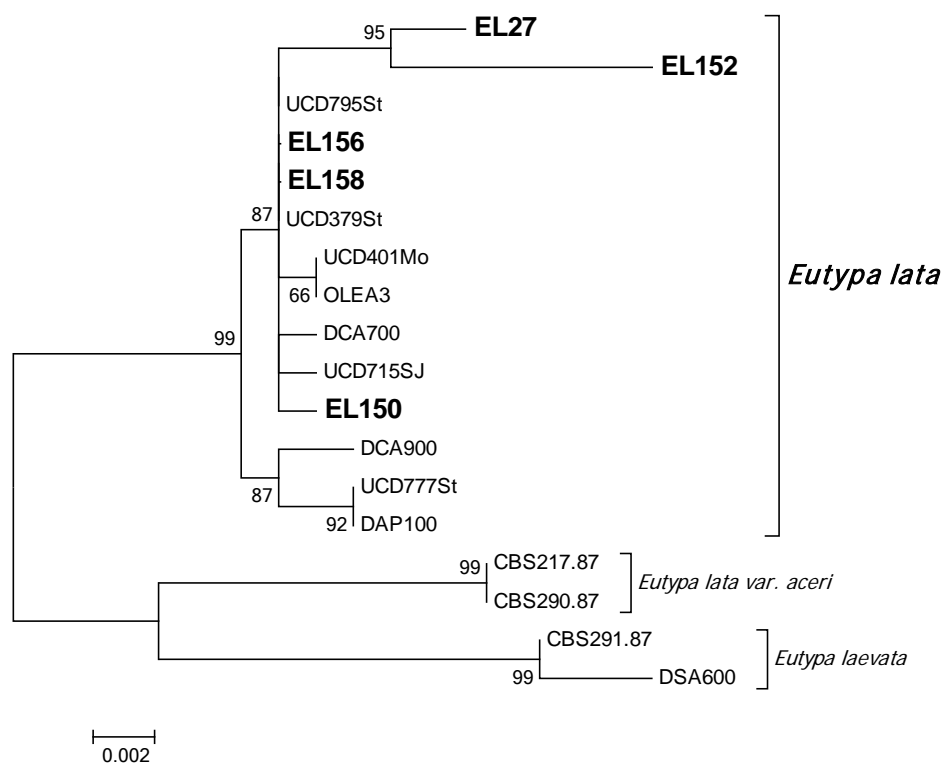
95
EL27
EL152
UCD795St
EL156
EL158
87
UCD379St
UCD401Mo
66
OLEA3
DCA700
99
UCD715SJ
EL150
DCA900
87
UCD777St
92
DAP100
Eutypa lata
99
CBS217.87
CBS290.87
Eutypa lata var. aceri
CBS291.87
99
DSA600
Eutypa laevata
0.002